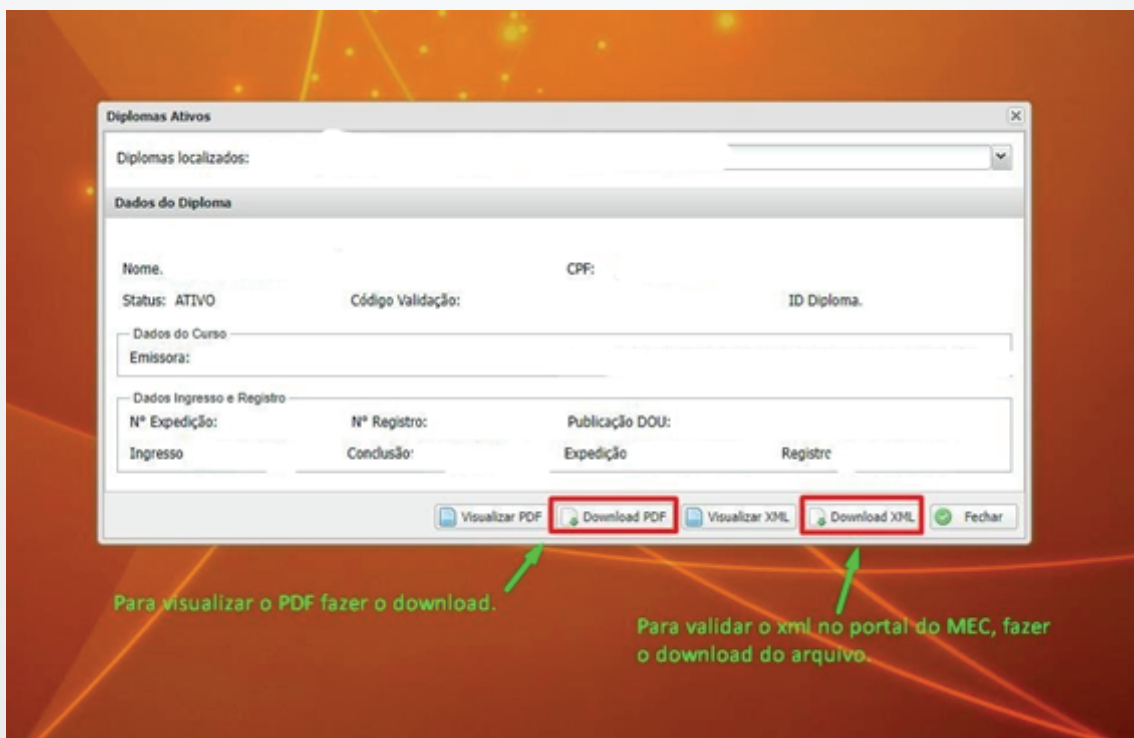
Diplomas Ativos

Diplomas localizados:

Dados do Diploma

Nome.

CPF:

Status: ATIVO

Código Validação:

ID Diploma.

Dados do Curso

Emissora:

Dados Ingresso e Registro

Nº Expedição:

Nº Registro:

Publicação DOU:

Ingresso

Conclusão

Expedição

Registro

Visualizar PDF

Download PDF

Visualizar XML

Download XML

Fechar

Para visualizar o PDF fazer o download.

Para validar o xml no portal do MEC, fazer o download do arquivo.